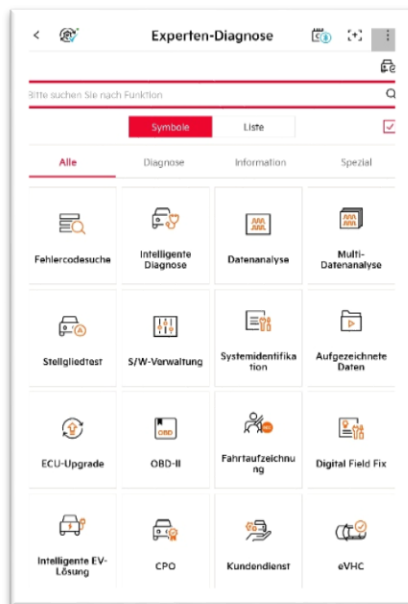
Experten-Diagnose

Bitte suchen Sie nach Funktion

Symbole | Liste

Alle | Diagnose | Information | Spezial

Fehlercodesuche

Intelligente Diagnose

Datenanalyse

Multi-Datenanalyse

Stellgliedtest

S/W-Verwaltung

Systemidentifikation

Aufgezeichnete Daten

ECU-Upgrade

OBD-II

Fahrtaufzeichnung

Digital Field Fix

Intelligente EV-Lösung

CPO

Kundendienst

eVHC